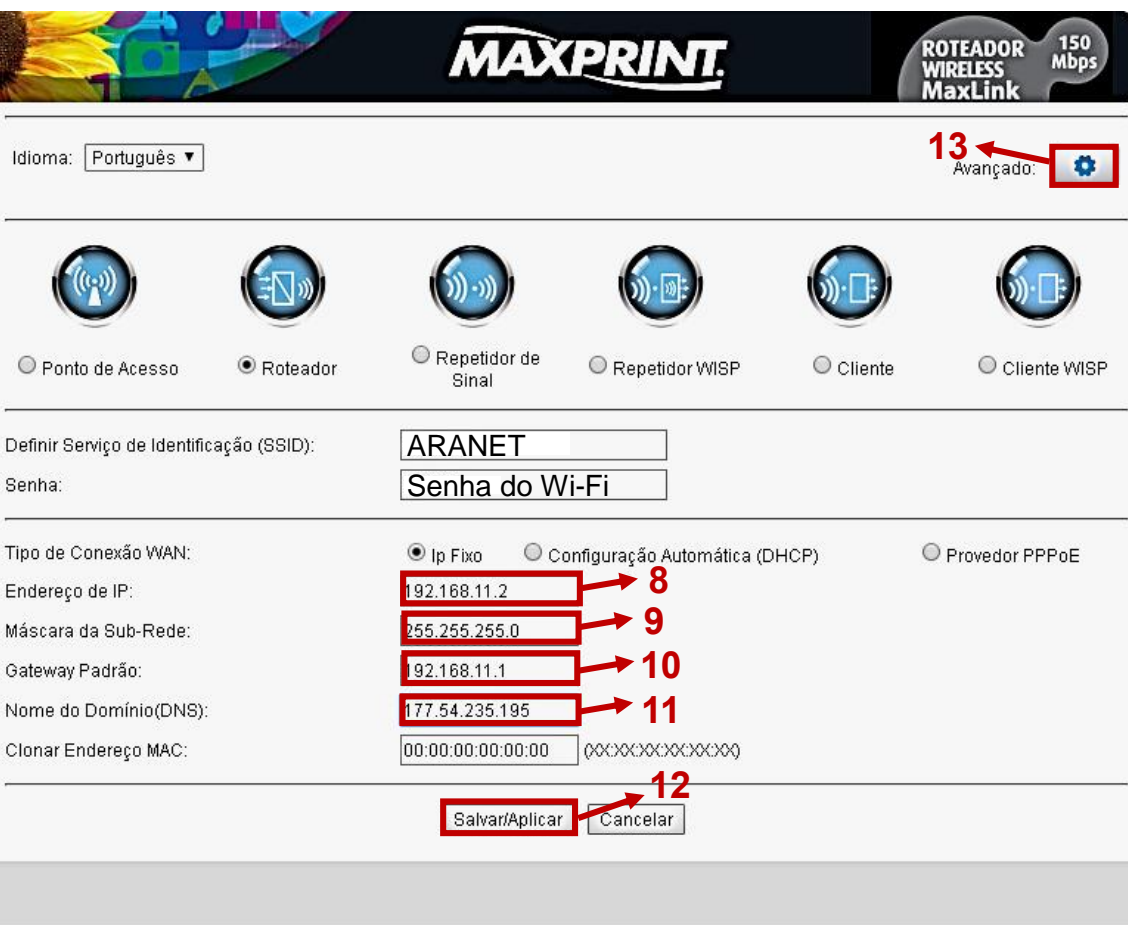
MAXPRINT

ROTEADOR WIRELESS MaxLink 150 Mbps

Idioma: Português ▼

13

Avançado:

Ponto de Acesso

Roteador

Repetidor de Sinal

Repetidor WISP

Cliente

Cliente WISP

Definir Serviço de Identificação (SSID): ARANET

Senha: Senha do Wi-Fi

Tipo de Conexão WAN: Ip Fixo Configuração Automática (DHCP) Provedor PPPoE

Endereço de IP: 192.168.11.2 8

Máscara da Sub-Rede: 255.255.255.0 9

Gateway Padrão: 192.168.11.1 10

Nome do Domínio(DNS): 177.54.235.195 11

Clonar Endereço MAC: 00:00:00:00:00:00 (XX:XX:XX:XX:XX:XX)

12

Salvar/Aplicar Cancelar